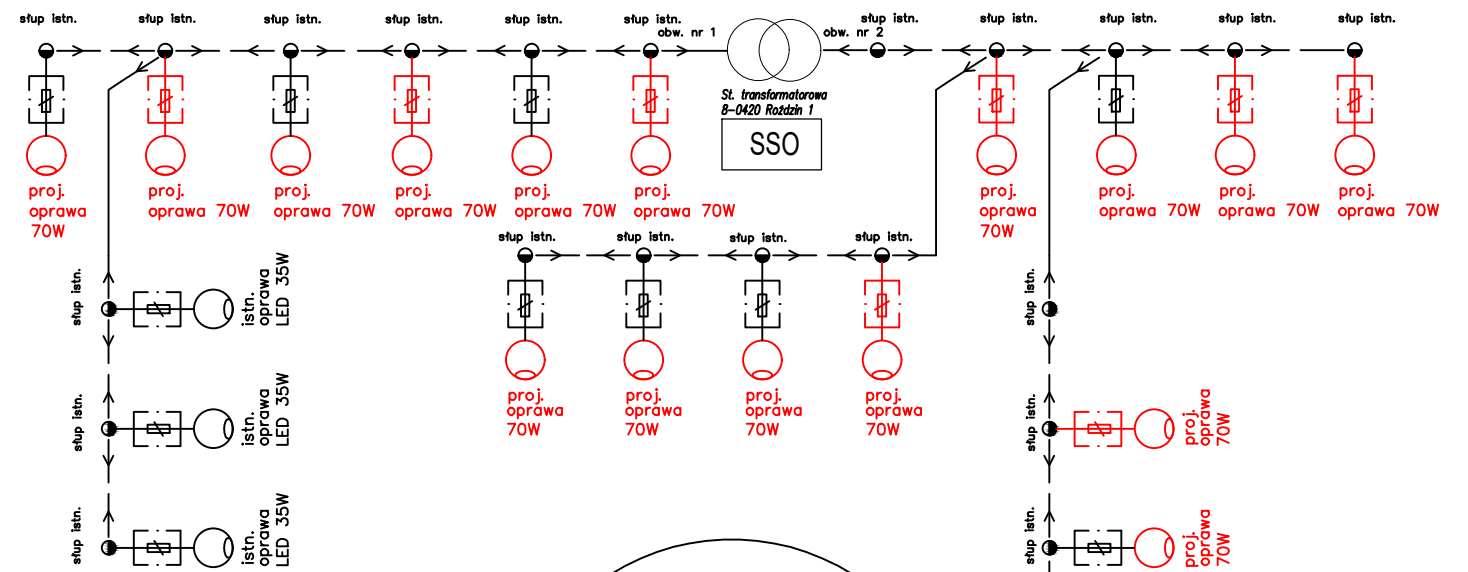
słup istn. słup istn. słup istn. słup istn. słup istn. słup istn. obw. nr 1 obw. nr 2 słup istn. słup istn. słup istn. słup istn. słup istn.

St. transformatorowa 8-0420 Rożdzin 1

SSO

proj. oprawa 70W

proj. oprawa 70W

proj. oprawa 70W

proj. oprawa 70W

proj. oprawa 70W

proj. oprawa 70W

proj. oprawa 70W

proj. oprawa 70W

proj. oprawa 70W

proj. oprawa 70W

słup istn. słup istn. słup istn. słup istn.

proj. oprawa 70W

proj. oprawa 70W

proj. oprawa 70W

proj. oprawa 70W

słup istn. istn. oprawa LED 35W

słup istn. istn. oprawa LED 35W

słup istn. istn. oprawa LED 35W

słup istn.

słup istn. proj. oprawa 70W

słup istn. proj. oprawa 70W